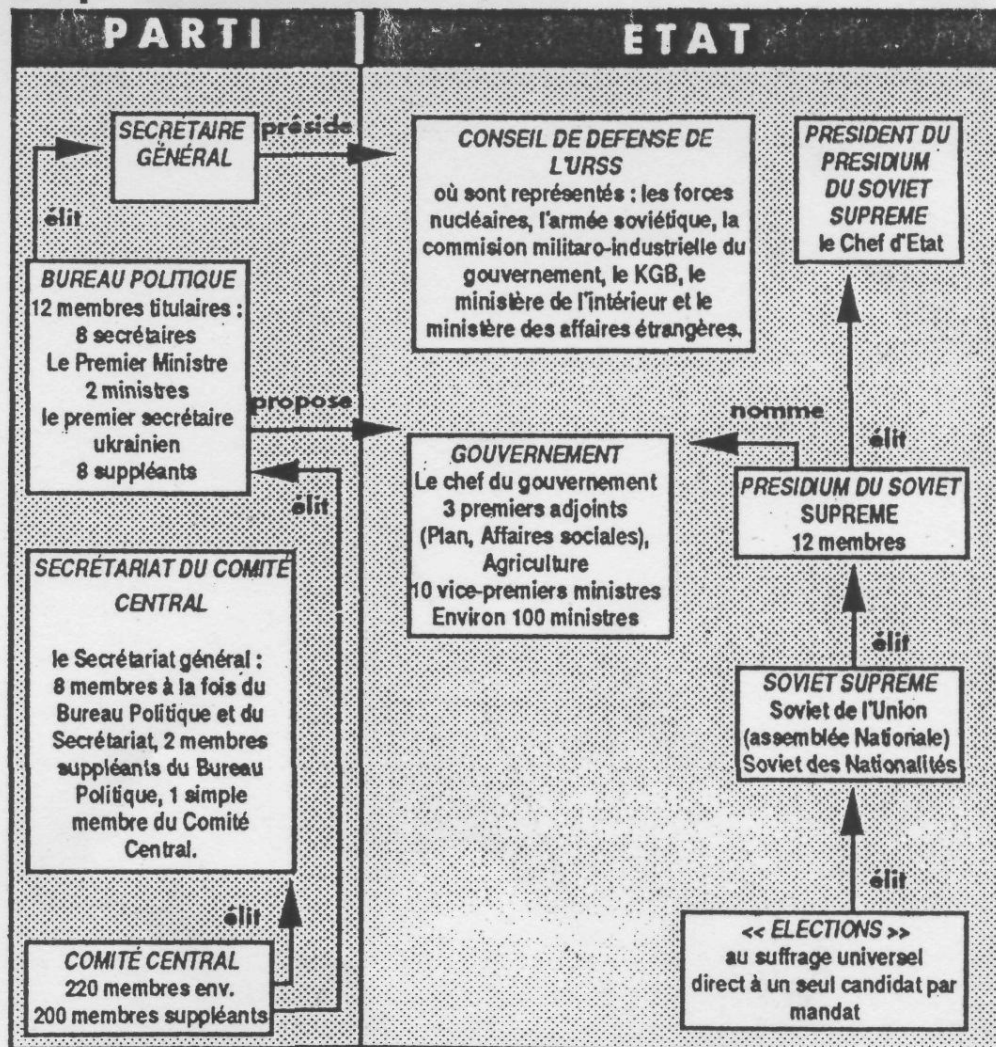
PARTI

ETAT

SECRÉTAIRE GÉNÉRAL

préside

CONSEIL DE DEFENSE DE L'URSS
où sont représentés : les forces nucléaires, l'armée soviétique, la commision militaro-industrielle du gouvernement, le KGB, le ministère de l'intérieur et le ministère des affaires étrangères.

PRESIDENT DU PRESIDIUM DU SOVIET SUPREME
le Chef d'Etat

élit

BUREAU POLITIQUE
12 membres titulaires :
8 secrétaires
Le Premier Ministre
2 ministres
le premier secrétaire ukrainien
8 suppléants

propose

nomme

élit

GOUVERNEMENT
Le chef du gouvernement
3 premiers adjoints (Plan, Affaires sociales), Agriculture
10 vice-premiers ministres
Environ 100 ministres

PRESIDIUM DU SOVIET SUPREME
12 membres

élit

SECRÉTARIAT DU COMITÉ CENTRAL

le Secrétariat général : 8 membres à la fois du Bureau Politique et du Secrétariat, 2 membres suppléants du Bureau Politique, 1 simple membre du Comité Central.

élit

SOVIET SUPREME
Soviet de l'Union (assemblée Nationale)
Soviet des Nationalités

élit

élit

COMITÉ CENTRAL
220 membres env.
200 membres suppléants

<< ELECTIONS >>
au suffrage universel direct à un seul candidat par mandat